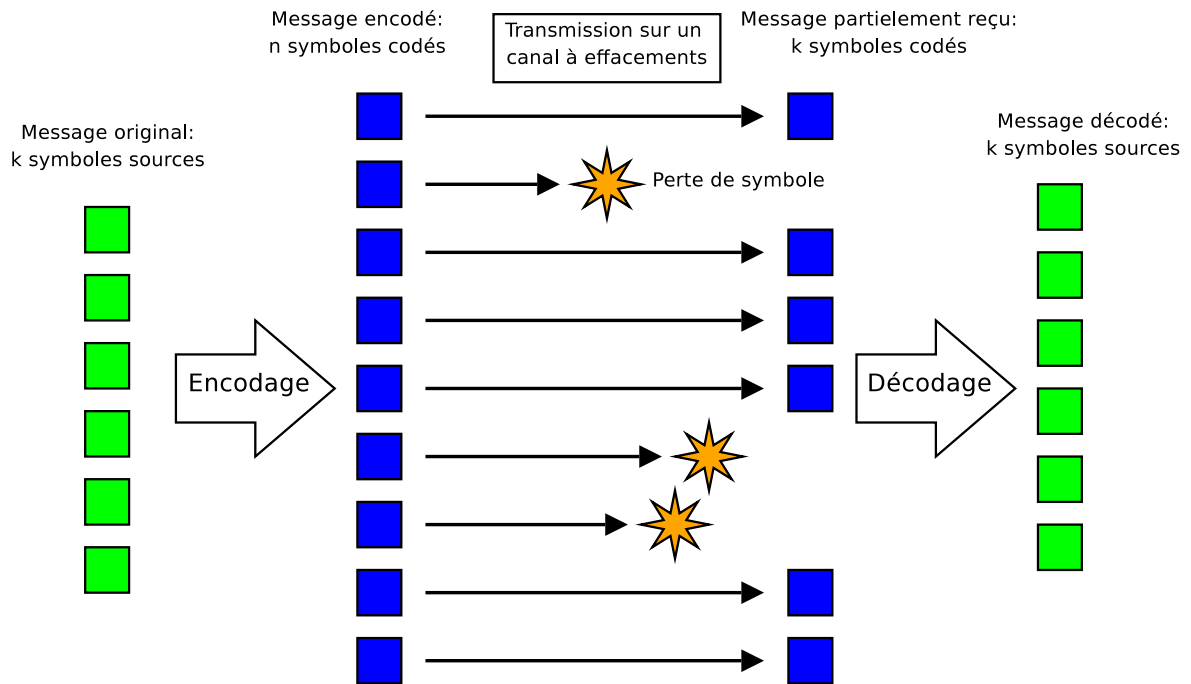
Message encodé:
n symboles codés

Transmission sur un canal à effacements

Message partielement reçu:
k symboles codés

Message original:
k symboles sources

Perte de symbole

Message décodé:
k symboles sources

Encodage

Décodage